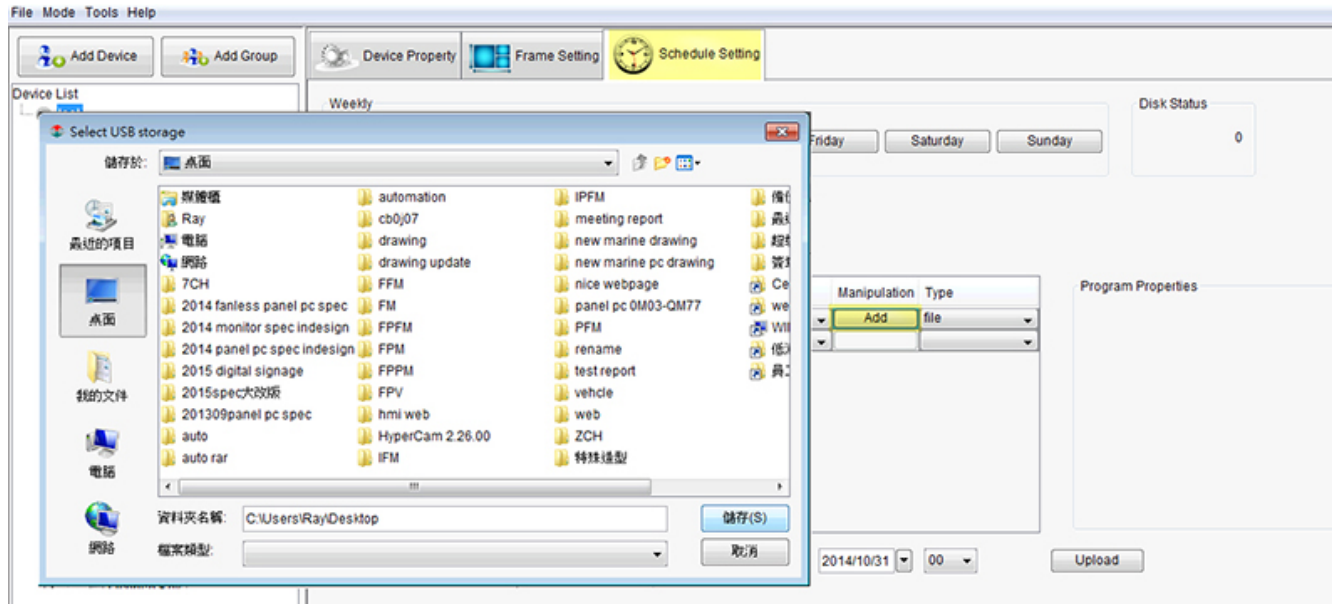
File Mode Tools Help

Add Device

Add Group

Device List

Device Property

Frame Setting

Schedule Setting

Weekly

Friday

Saturday

Sunday

Disk Status

0

Select USB storage

儲存於:

桌面

最近的項目

桌面

我的文件

電腦

網路

媒體櫃

Ray

電腦

網路

7CH

2014 fanless panel pc spec

2014 monitor spec indesign

2014 panel pc spec indesign

2015 digital signage

2015spec大改版

201309panel pc spec

auto

auto rar

automation

cb0j07

drawing

drawing update

FFM

FM

FPFM

FPM

FPPM

FPV

hmi web

HyperCam 2.26.00

IFM

IPFM

meeting report

new marine drawing

new marine pc drawing

nice webpage

panel pc 0M03-QM77

PFM

rename

test report

vehcle

web

ZCH

特殊造型

備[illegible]

義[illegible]

超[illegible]

買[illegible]

Ce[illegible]

we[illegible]

Wi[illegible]

係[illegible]

員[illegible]

資料夾名稱:

C:\Users\Ray\Desktop

儲存(S)

檔案類型:

取消

Manipulation

Type

Add

file

Program Properties

2014/10/31

00

Upload